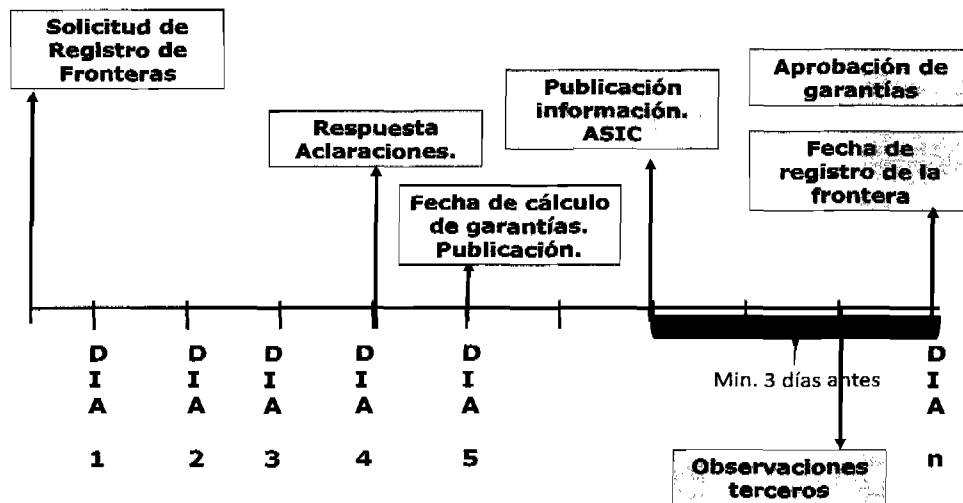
Solicitud de Registro de Fronteras

Respuesta Aclaraciones.

Fecha de cálculo de garantías. Publicación.

Publicación información. ASIC

Aprobación de garantías

Fecha de registro de la frontera

DIA 1

DIA 2

DIA 3

DIA 4

DIA 5

Min. 3 días antes

DIA n

Observaciones terceros